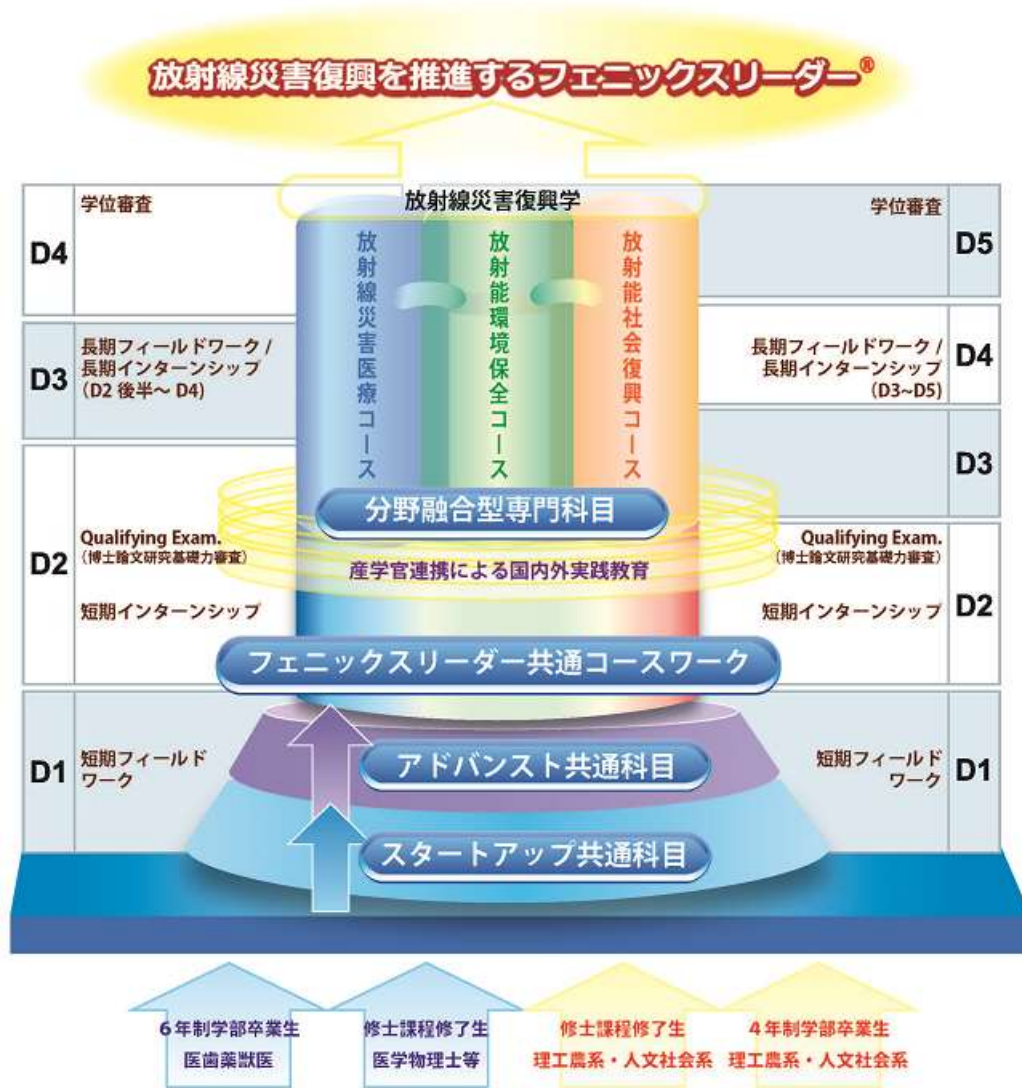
放射線災害復興を推進するフェニックスリーダー®

放射線災害復興学

D4 学位審査

D3 長期フィールドワーク / 長期インターンシップ (D2 後半～ D4)

D2 Qualifying Exam. (博士論文研究基礎力審査)

短期インターンシップ

D1 短期フィールドワーク

学位審査 D5

長期フィールドワーク / 長期インターンシップ (D3~D5) D4

D3

Qualifying Exam. (博士論文研究基礎力審査)

短期インターンシップ D2

短期フィールドワーク D1

放射線災害医療コース

放射能環境保全コース

放射能社会復興コース

分野融合型専門科目

産学官連携による国内外実践教育

フェニックスリーダー共通コースワーク

アドバンスト共通科目

スタートアップ共通科目

6年制学部卒業生 医歯薬獣医

修士課程修了生 医学物理士等

修士課程修了生 理工農系・人文社会系

4年制学部卒業生 理工農系・人文社会系